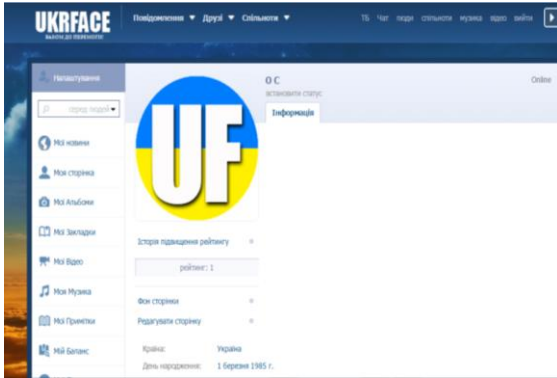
UKRFACE
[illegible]

Повідомлення ▼ Друзі ▼ Спільноти ▼

ТБ Чат люди спільноти музика відео вийти

Налаштування

пошук людей ▾

Мої новини

Моя сторінка

Мої Альбоми

Мої Закладки

Мої Відео

Моя Музика

Мої Примітки

Мій Баланс

UF

О С
встановити статус

Online

Інформація

Історія підвищення рейтингу

рейтинг: 1

Фон сторінки

Редагувати сторінку

Країна: Україна
День народження: 1 березня 1985 г.